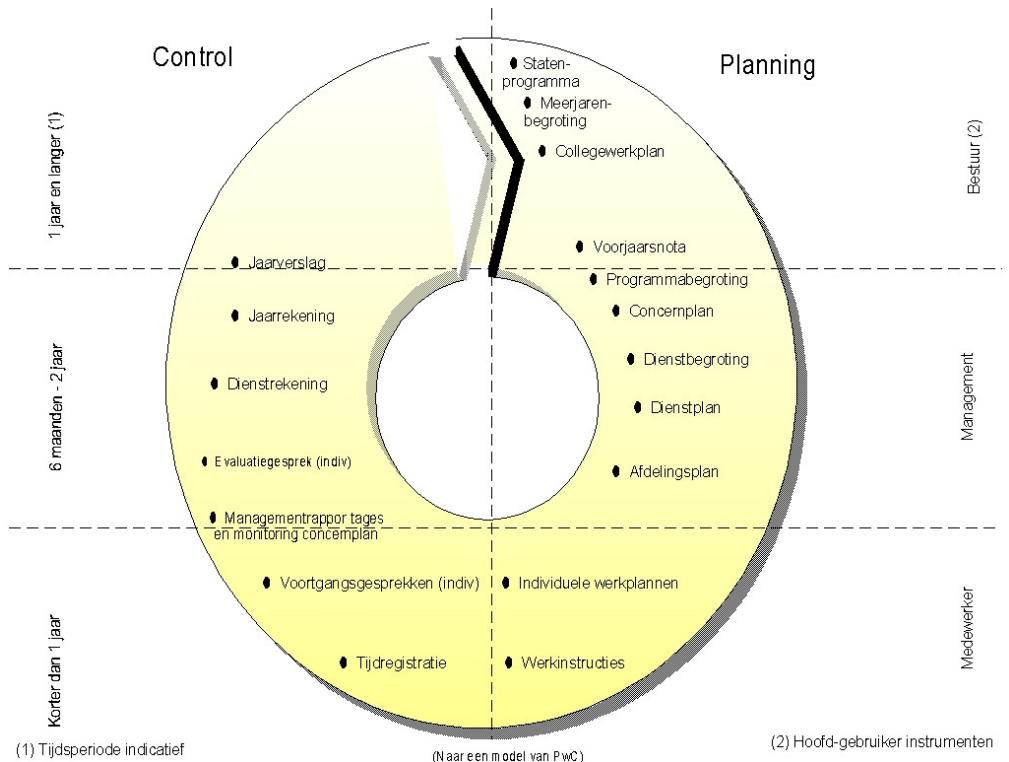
Control

Planning

1 jaar en langer (1)

6 maanden - 2 jaar

Korter dan 1 jaar

Bestuur (2)

Management

Medewerker

Staten-programma

Meerjaren-begroting

Collegewerkplan

Voorjaarsnota

Programmabegroting

Concernplan

Dienstbegroting

Dienstplan

Afdelingsplan

Individuele werkplannen

Werkinstructies

Jaarverslag

Jaarrekening

Dienstrekening

Evaluatiegesprek (indiv)

Managementrappor tages en monitoring concernplan

Voortgangsgesprekken (indiv)

Tijdregistratie

(1) Tijdsperiode indicatief

(Naar een model van PwC)

(2) Hoofd-gebruiker instrumenten